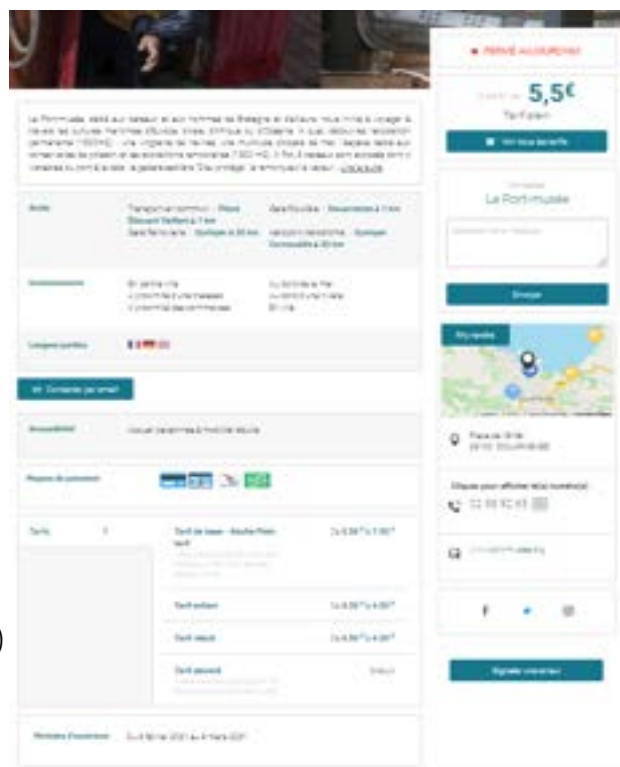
FERMÉ AUJOURD'HUI

5,5€

Tarif plein

Voir tous les tarifs

Le Port-musée

Envoyer

Plan d'accès

Cliquez pour afficher le(s) numéro(s)

Accessibilité

Moyens de paiement

Tarifs

Tarif de base - Adulte Plein tarif

Tarif enfant

Tarif réduit

Tarif groupe

Contacter par email

Langues parlées

Signaler une erreur

Périodes d'ouverture